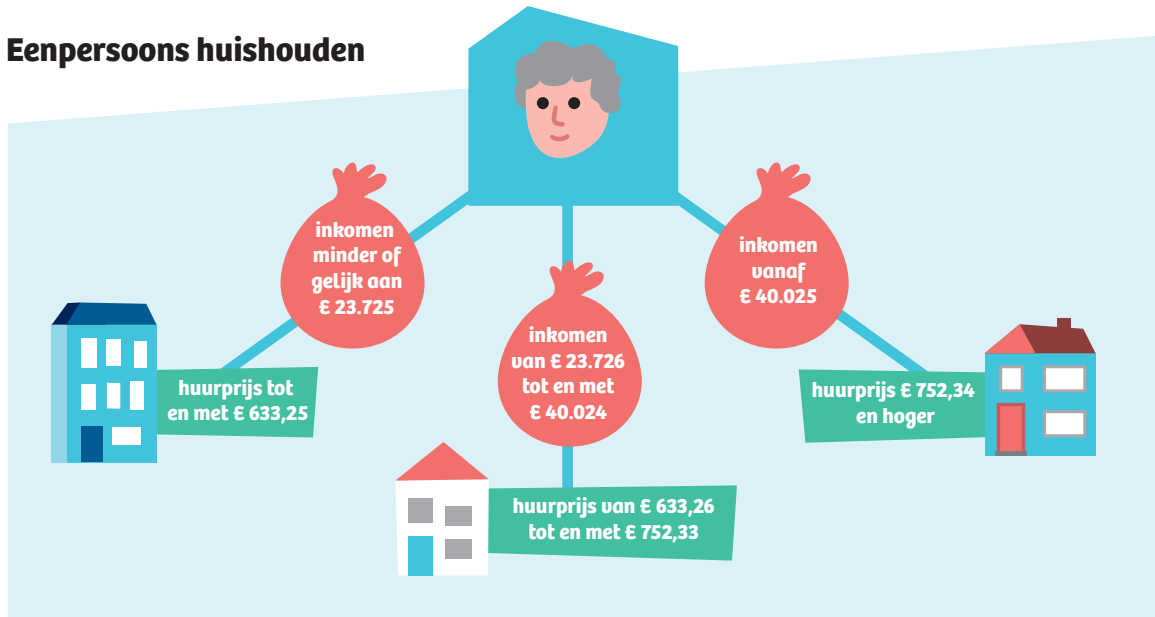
Eenpersoons huishouden

inkomen minder of gelijk aan € 23.725

inkomen van € 23.726 tot en met € 40.024

inkomen vanaf € 40.025

huurprijs tot en met € 633,25

huurprijs van € 633,26 tot en met € 752,33

huurprijs € 752,34 en hoger